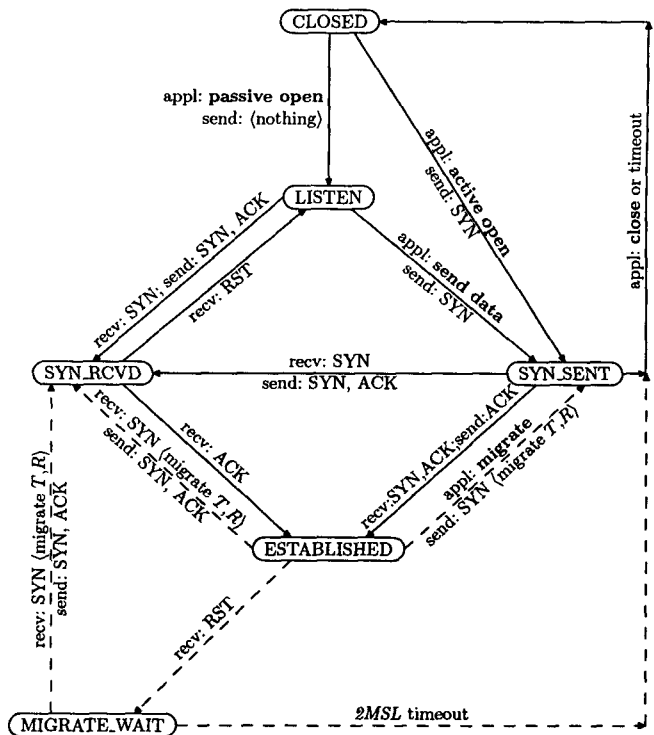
CLOSED

appl: passive open
send: (nothing)

appl: active open
send: SYN

appl: close or timeout

LISTEN

recv: SYN; send: SYN, ACK

recv: RST

appl: send data
send: SYN

SYN_RCVD

recv: SYN
send: SYN, ACK

SYN_SENT

recv: SYN (migrate $T$, $R$)
send: SYN, ACK

recv: ACK

recv:SYN,ACK;send:ACK

appl: migrate
send: SYN (migrate $T$, $R$)

recv: SYN (migrate $T$, $R$)
send: SYN, ACK

ESTABLISHED

recv: RST

MIGRATE_WAIT

$2MSL$ timeout